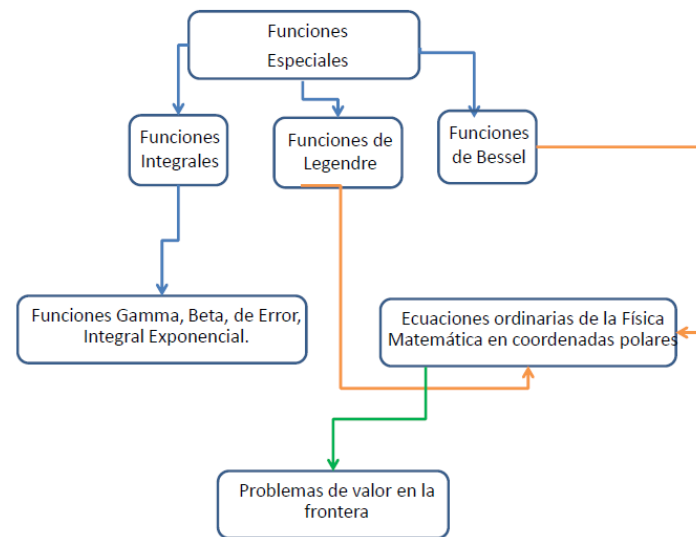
Funciones Especiales

Funciones Integrales

Funciones de Legendre

Funciones de Bessel

Funciones Gamma, Beta, de Error, Integral Exponencial.

Ecuaciones ordinarias de la Física Matemática en coordenadas polares

Problemas de valor en la frontera